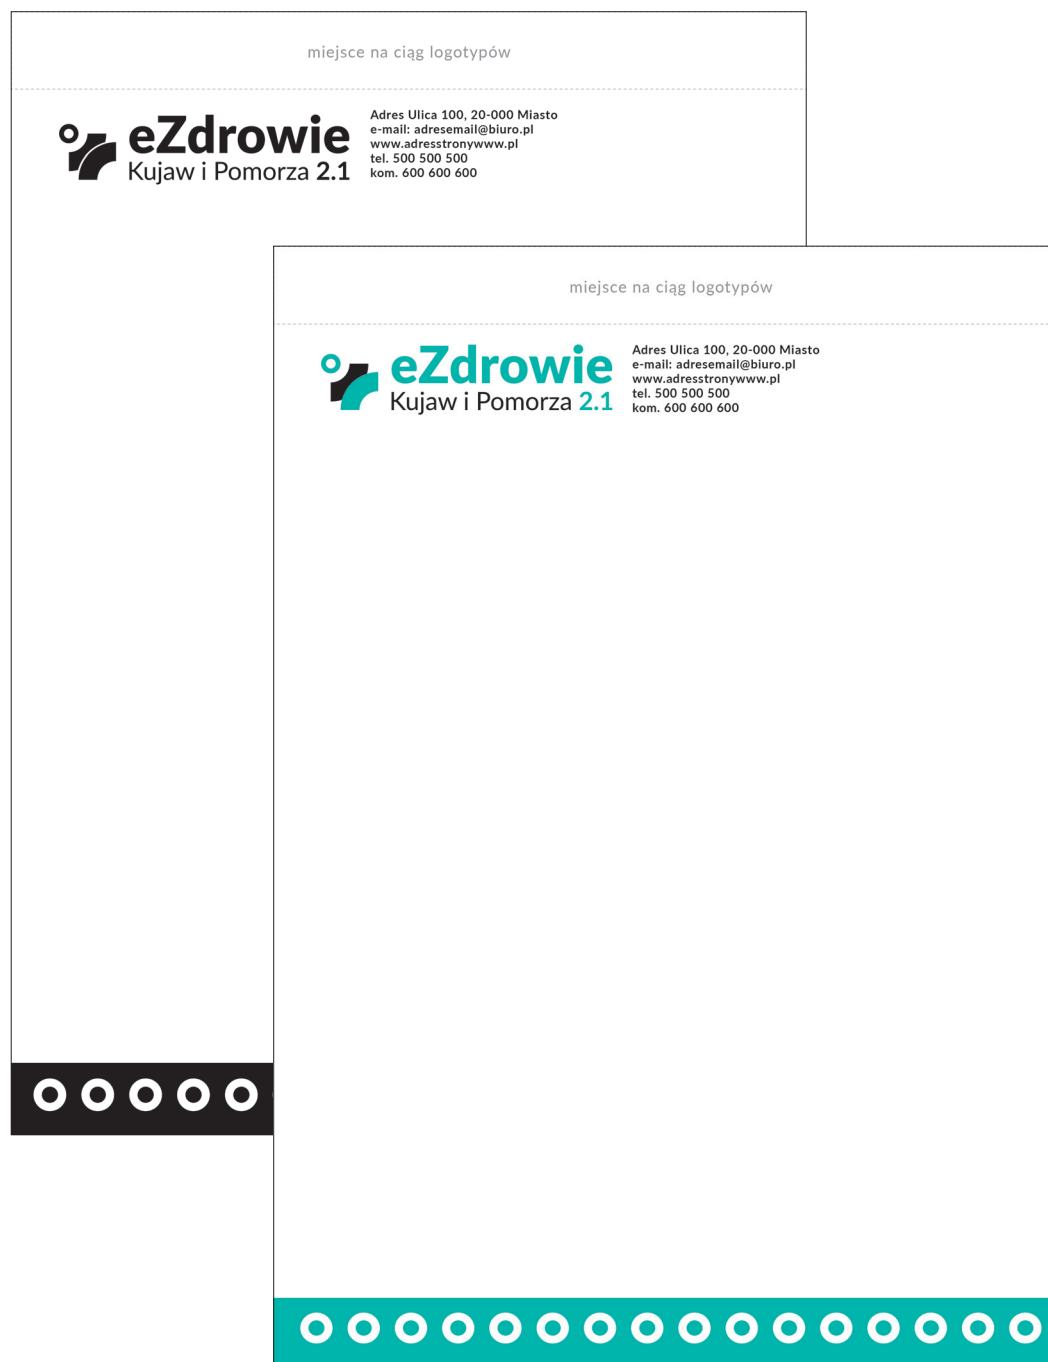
miejsce na ciąg logotypów

eZdrowie
Kujaw i Pomorza 2.1

Adres Ulica 100, 20-000 Miasto
e-mail: adresemail@biuro.pl
www.adresstronywww.pl
tel. 500 500 500
kom. 600 600 600

miejsce na ciąg logotypów

eZdrowie
Kujaw i Pomorza 2.1

Adres Ulica 100, 20-000 Miasto
e-mail: adresemail@biuro.pl
www.adresstronywww.pl
tel. 500 500 500
kom. 600 600 600